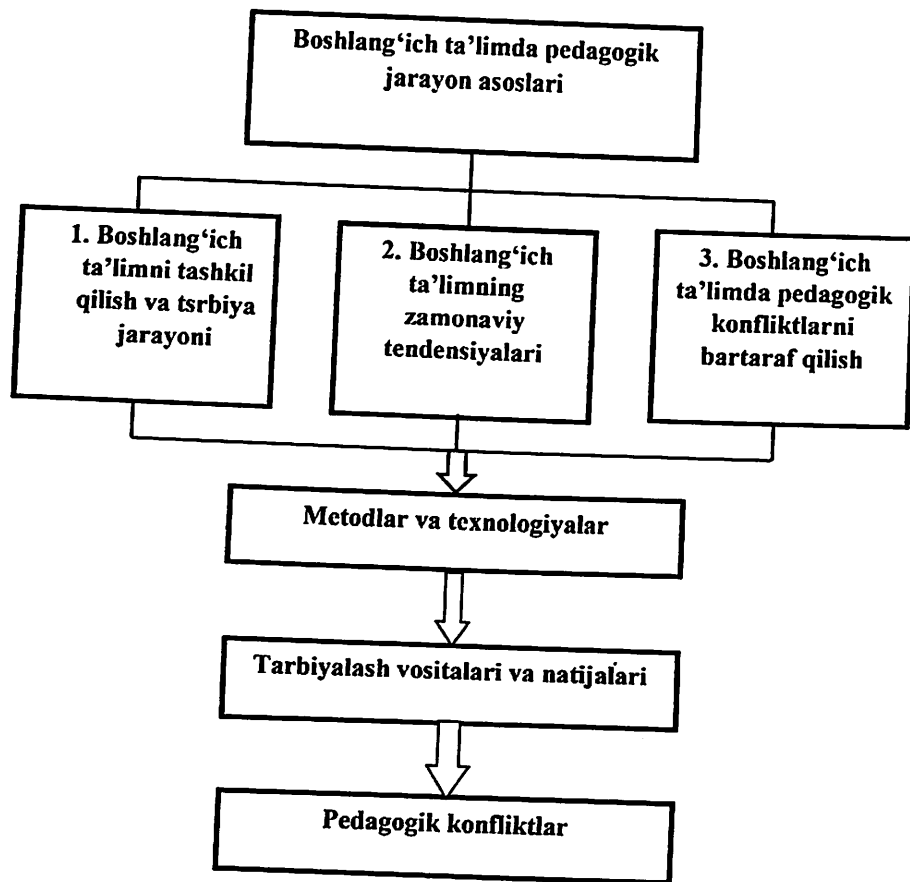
Boshlang'ich ta'limda pedagogik jarayon asoslari

1. Boshlang'ich ta'limni tashkil qilish va tsrbiya jarayoni

2. Boshlang'ich ta'limning zamonaviy tendensiyalari

3. Boshlang'ich ta'limda pedagogik konfliktlarni bartaraf qilish

Metodlar va texnologiyalar

Tarbiyalash vositalari va natijalari

Pedagogik konfliktlar